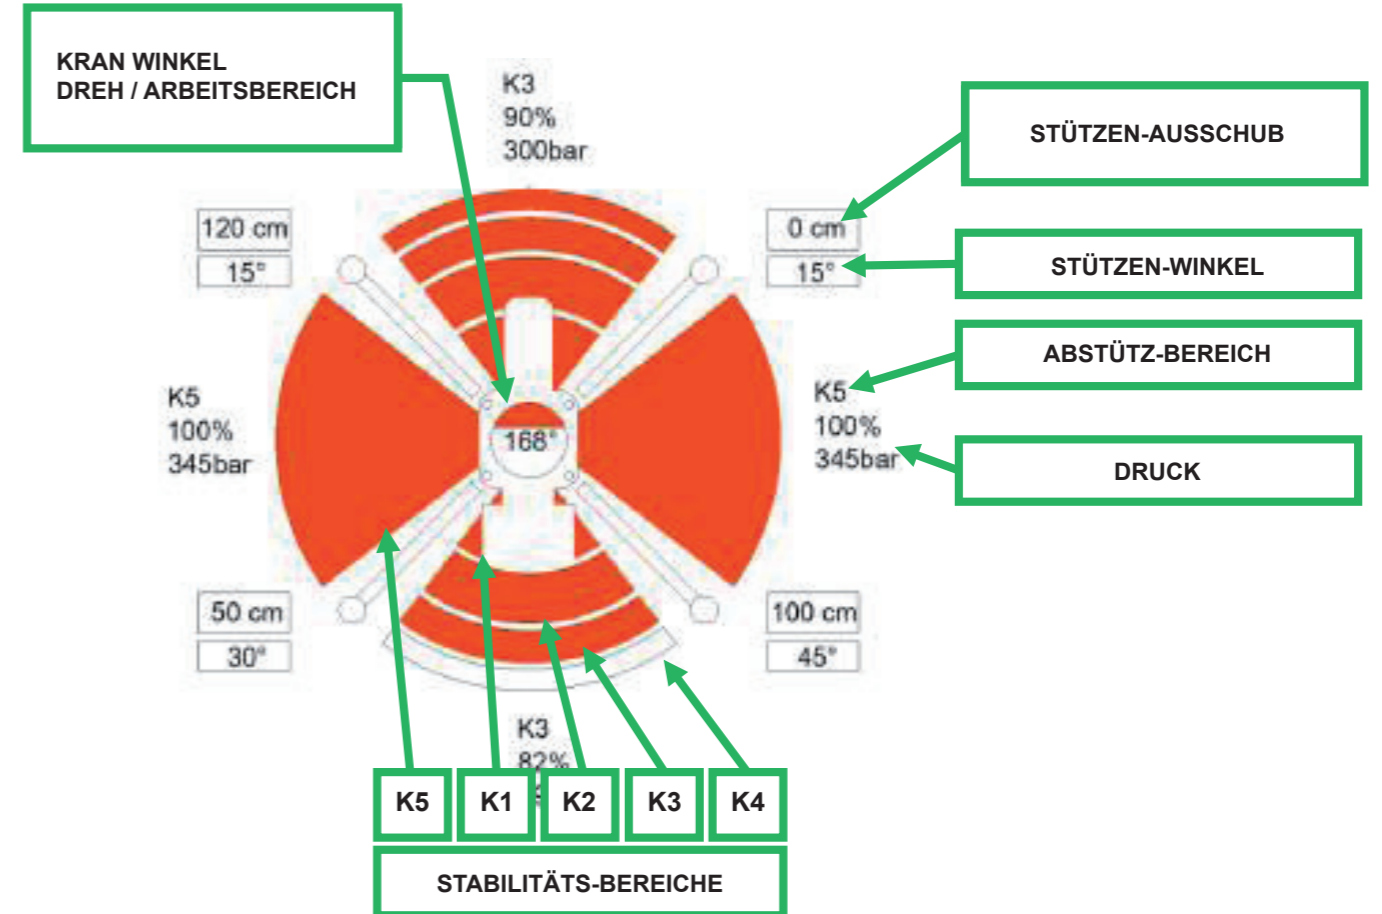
KRAN WINKEL
DREH / ARBEITSBEREICH

K3
90%
300bar

STÜTZEN-AUSSCHUB

120 cm
15°

0 cm
15°

STÜTZEN-WINKEL

ABSTÜTZ-BEREICH

K5
100%
345bar

168°

K5
100%
345bar

DRUCK

50 cm
30°

100 cm
45°

K3
82%
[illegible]

K5 K1 K2 K3 K4

STABILITÄTS-BEREICHE